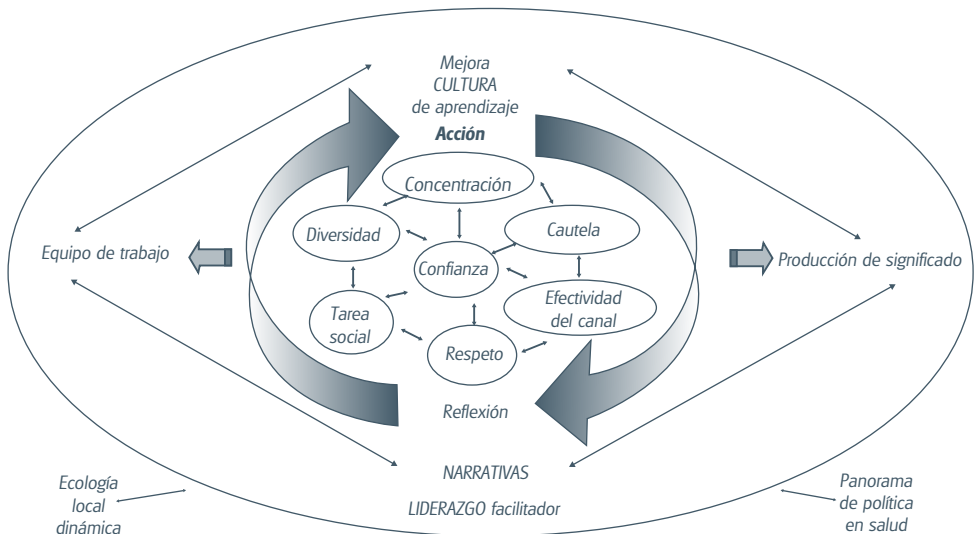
Mejora CULTURA de aprendizaje

Acción

Concentración

Diversidad

Cautela

Confianza

Equipo de trabajo

Producción de significado

Tarea social

Efectividad del canal

Respeto

Reflexión

NARRATIVAS

LIDERAZGO facilitador

Ecología local dinámica

Panorama de política en salud